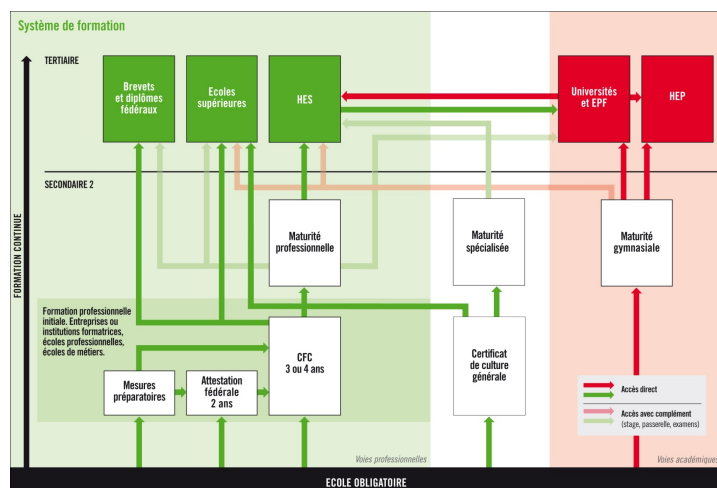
Système de formation

TERTIAIRE

Brevets et diplômes fédéraux

Ecoles supérieures

HES

Universités et EPF

HEP

SECONDAIRE 2

FORMATION CONTINUE

Maturité professionnelle

Maturité spécialisée

Maturité gymnasiale

Formation professionnelle initiale. Entreprises ou institutions formatrices, écoles professionnelles, écoles de métiers.

Mesures préparatoires

Attestation fédérale 2 ans

CFC 3 ou 4 ans

Certificat de culture générale

Accès direct

Accès avec complément (stage, passerelle, examens)

Voies professionnelles

Voies académiques

ECOLE OBLIGATOIRE